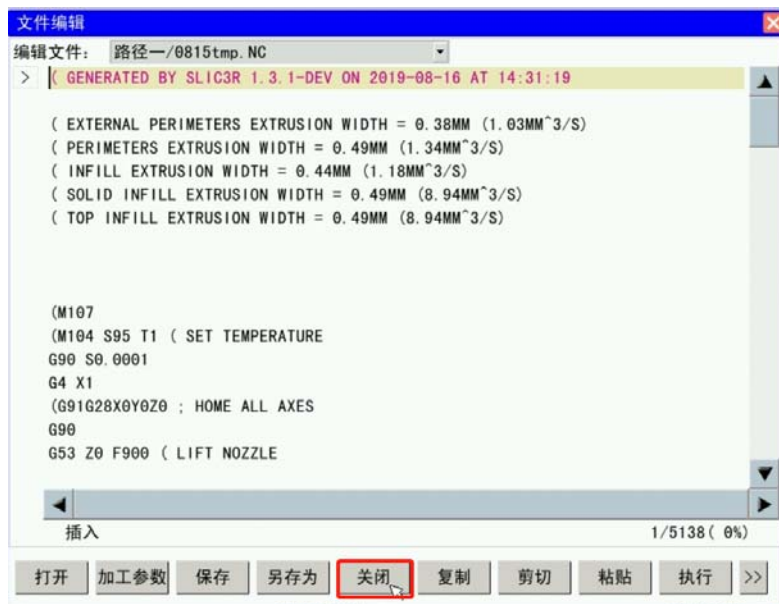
文件编辑

编辑文件: 路径一/0815tmp.NC

> ( GENERATED BY SLIC3R 1.3.1-DEV ON 2019-08-16 AT 14:31:19

( EXTERNAL PERIMETERS EXTRUSION WIDTH = 0.38MM (1.03MM^3/S)
( PERIMETERS EXTRUSION WIDTH = 0.49MM (1.34MM^3/S)
( INFILL EXTRUSION WIDTH = 0.44MM (1.18MM^3/S)
( SOLID INFILL EXTRUSION WIDTH = 0.49MM (8.94MM^3/S)
( TOP INFILL EXTRUSION WIDTH = 0.49MM (8.94MM^3/S)

(M107
(M104 S95 T1 ( SET TEMPERATURE
G90 S0.0001
G4 X1
(G91G28X0Y0Z0 ; HOME ALL AXES
G90
G53 Z0 F900 ( LIFT NOZZLE

插入 1/5138( 0%)

打开 加工参数 保存 另存为 关闭 复制 剪切 粘贴 执行 >>